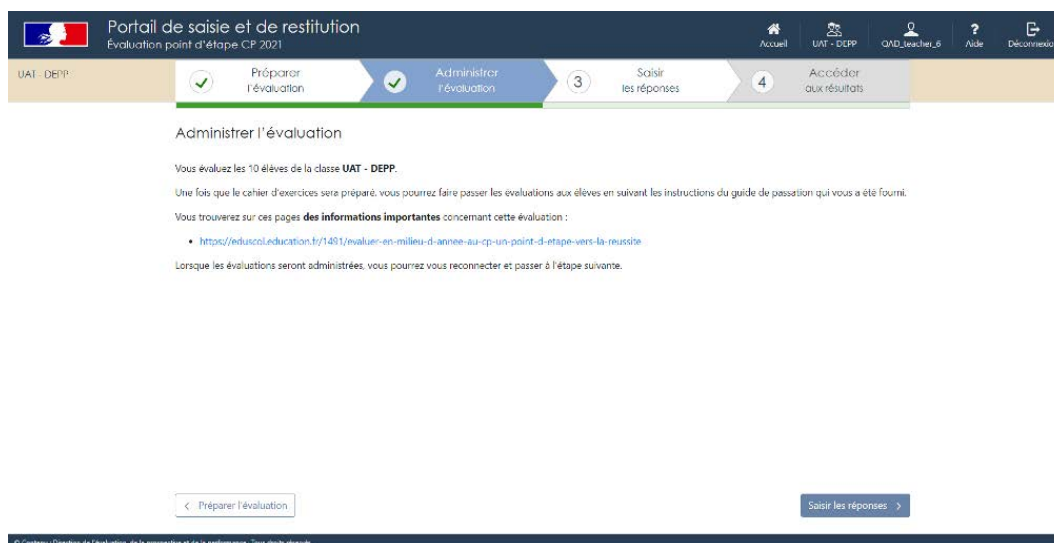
Portail de saisie et de restitution
Évaluation point d'étape CP 2021

Accueil
UAT - DEPP
QAD_teacher_6
Aide
Déconnexio

UAT - DEPP

Préparer l'évaluation
Administrer l'évaluation
3 Saisir les réponses
4 Accéder aux résultats

Administrer l'évaluation

Vous évaluez les 10 élèves de la classe **UAT - DEPP**.

Une fois que le cahier d'exercices sera préparé, vous pourrez faire passer les évaluations aux élèves en suivant les instructions du guide de passation qui vous a été fourni.

Vous trouverez sur ces pages **des informations importantes** concernant cette évaluation :

• https://eduscol.education.fr/1491/evaluer-en-milieu-d-annee-au-cp-un-point-d-etape-vers-la-reussite

Lorsque les évaluations seront administrées, vous pourrez vous reconnecter et passer à l'étape suivante.

< Préparer l'évaluation

Saisir les réponses >

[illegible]